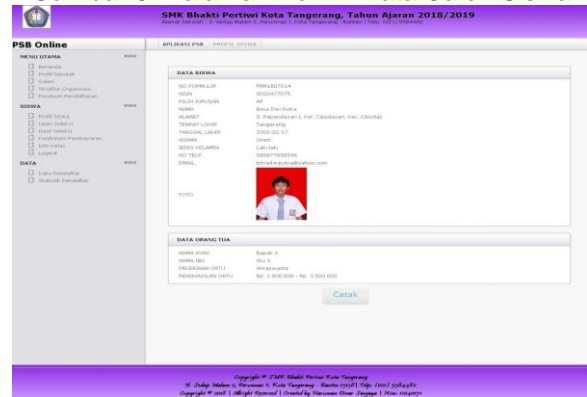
SMK Bhakti Pertiwi Kota Tangerang, Tahun Ajaran 2018/2019
Alamat Sekolah : Jl. Sedap Malam 2, Perumnas 1, Kota Tangerang - Banten | Telp. (021) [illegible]

PSB Online

APLIKASI PSB | PROFIL SISWA

MENU UTAMA
Beranda
Profil Sekolah
Galeri
Struktur Organisasi
Panduan Pendaftaran

SISWA
Profil Siswa
Ujian Seleksi
Hasil Seleksi
Konfirmasi Pendaftaran
Info Kelas
Logout

DATA
Data Pendaftar
Statistik Pendaftar

DATA SISWA

| | |
|---|---|
| NO FORMULIR | PSB1807014 |
| NISN | 00054775?5 |
| PILIH JURUSAN | AP |
| NAMA | Bima Dwi Putra |
| ALAMAT | Jl. Pajajaran 1, Kel. Cibodasari, Kec. Cibodas |
| TEMPAT LAHIR | Tangerang |
| TANGGAL LAHIR | 2002-02-17 |
| AGAMA | Islam |
| JENIS KELAMIN | Laki-laki |
| NO TELP | 08567?658546 |
| EMAIL | bimadwiputra@yahoo.com |
| FOTO | |

DATA ORANG TUA

| | |
|---|---|
| NAMA AYAH | Bapak X |
| NAMA IBU | Ibu X |
| PEKERJAAN ORTU | Wiraswasta |
| PENGHASILAN ORTU | Rp. 1.500.000 - Rp. 2.500.000 |

Cetak

Copyright © SMK Bhakti Pertiwi Kota Tangerang
Jl. Sedap Malam 2, Perumnas 1, Kota Tangerang - Banten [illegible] | Telp. (021) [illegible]
Copyright © 2018 | All right Reserved | Created by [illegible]